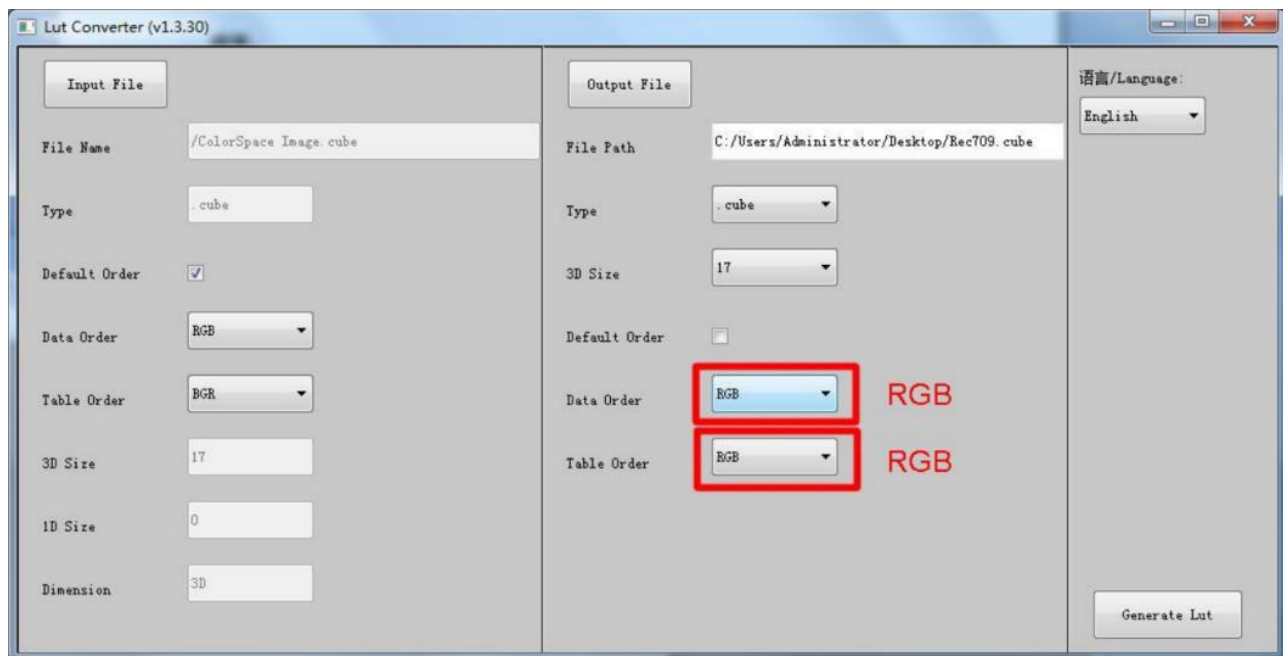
Lut Converter (v1.3.30)

Input File

File Name /ColorSpace Image.cube

Type .cube

Default Order

Data Order RGB

Table Order BGR

3D Size 17

1D Size 0

Dimension 3D

Output File

File Path C:/Users/Administrator/Desktop/Rec709.cube

Type .cube

3D Size 17

Default Order

Data Order RGB RGB

Table Order RGB RGB

语言/Language:

English

Generate Lut